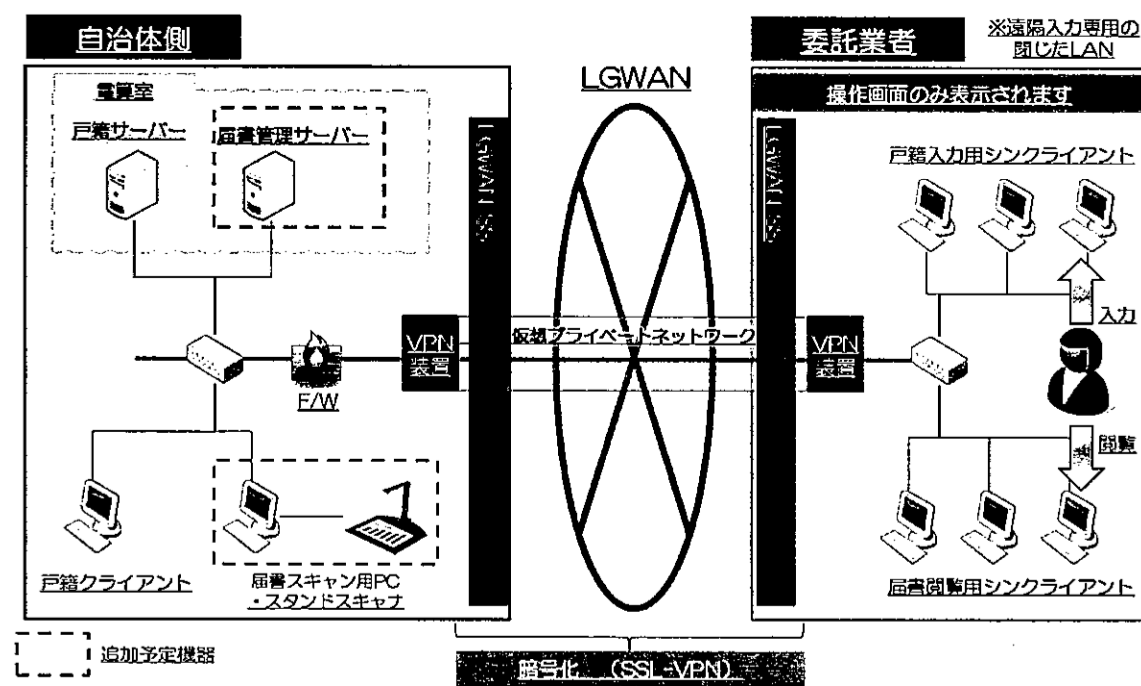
自治体側

委託業者

※遠隔入力専用の閉じたLAN

LGWAN

電算室

戸籍サーバー

届書管理サーバー

LGWAN-ASP

操作画面のみ表示されます

戸籍入力用シンクライアント

LGWAN-ASP

入力

VPN装置

仮想プライベートネットワーク

VPN装置

F/W

閲覧

戸籍クライアント

届書スキャン用PC・スタンドスキャナ

届書閲覧用シンクライアント

追加予定機器

暗号化（SSL-VPN）